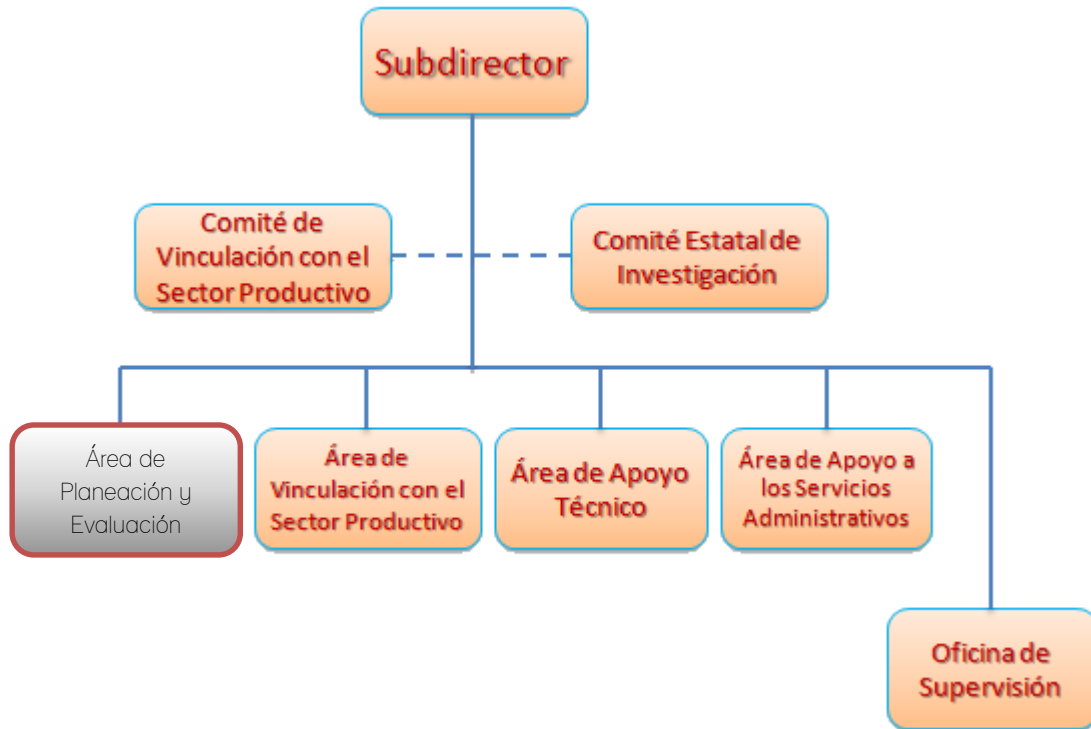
Subdirector

Comité de Vinculación con el Sector Productivo

Comité Estatal de Investigación

Área de Planeación y Evaluación

Área de Vinculación con el Sector Productivo

Área de Apoyo Técnico

Área de Apoyo a los Servicios Administrativos

Oficina de Supervisión